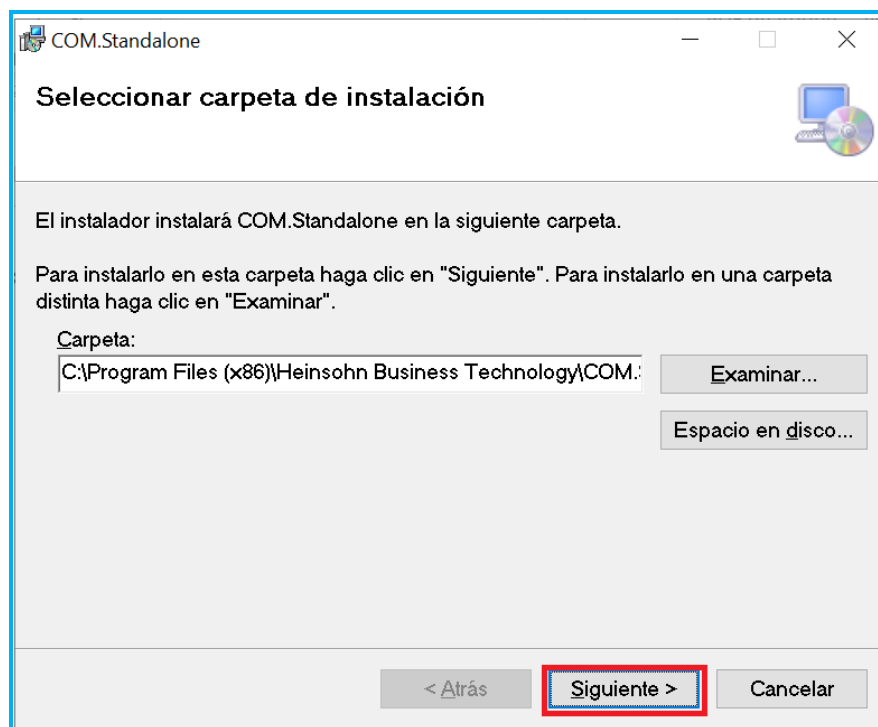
COM.Standalone

Seleccionar carpeta de instalación

El instalador instalará COM.Standalone en la siguiente carpeta.

Para instalarlo en esta carpeta haga clic en "Siguiente". Para instalarlo en una carpeta distinta haga clic en "Examinar".

Carpeta:

C:\Program Files (x86)\Heinsohn Business Technology\COM.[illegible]

Examinar...

Espacio en disco...

< Atrás

Siguiente >

Cancelar